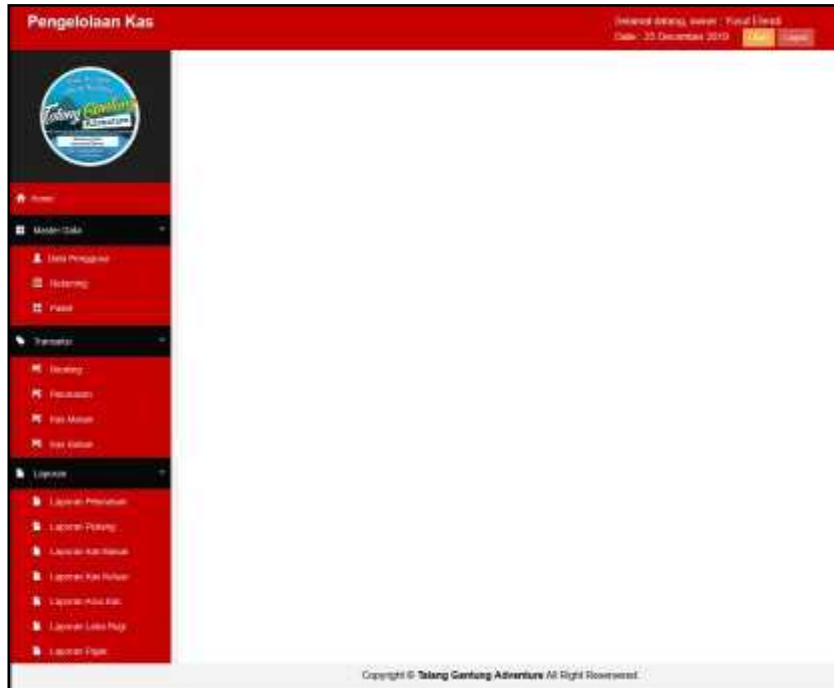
Pengelolaan Kas

Selamat datang, owner : Yusuf Fikradi
Date : 25 December 2019 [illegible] Logout

Talang Gantung Adventure

Home

Master Data

Data Pengguna

Rekening

Paket

Transaksi

Booking

Pemesanan

Kas Masuk

Kas Keluar

Laporan

Laporan Pemesanan

Laporan Piutang

Laporan Kas Masuk

Laporan Kas Keluar

Laporan Arus Kas

Laporan Laba Rugi

Laporan Pajak

Copyright © Talang Gantung Adventure All Right Reserved.